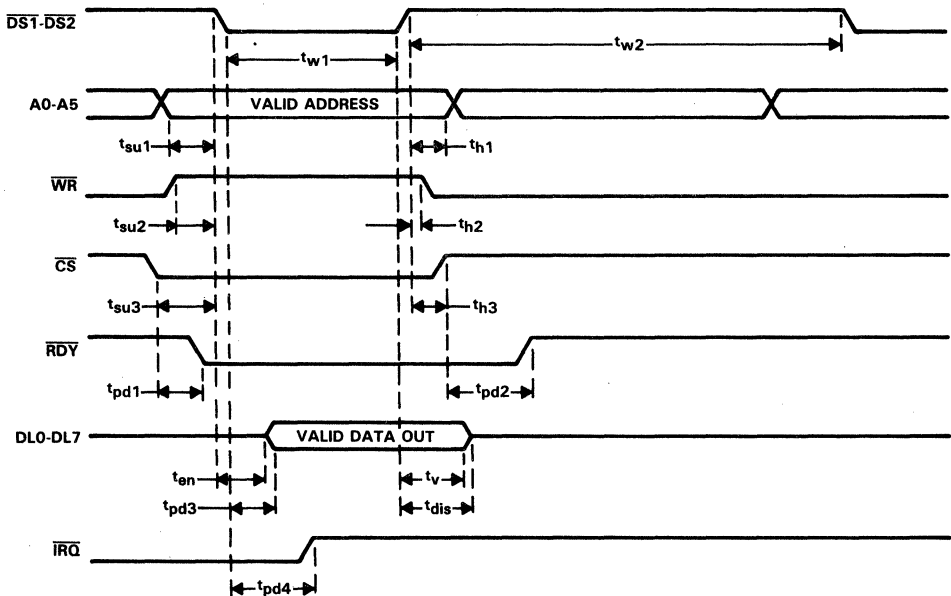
$\overline{DS1}\cdot\overline{DS2}$

$t_{w1}$

$t_{w2}$

A0-A5

VALID ADDRESS

$t_{su1}$

$t_{h1}$

$\overline{WR}$

$t_{su2}$

$t_{h2}$

$\overline{CS}$

$t_{su3}$

$t_{h3}$

$\overline{RDY}$

$t_{pd1}$

$t_{pd2}$

DL0-DL7

VALID DATA OUT

$t_{en}$

$t_{v}$

$t_{pd3}$

$t_{dis}$

$\overline{IRQ}$

$t_{pd4}$